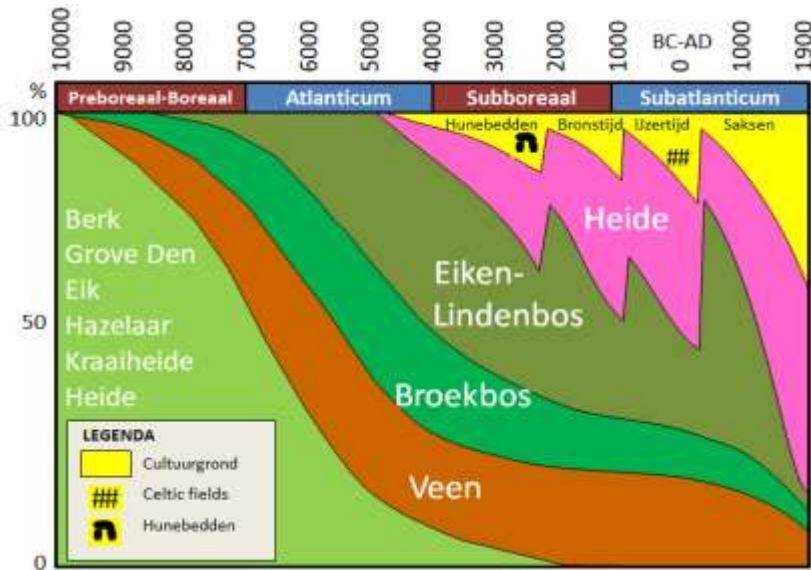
10000 9000 8000 7000 6000 5000 4000 3000 2000 1000 BC-AD 0 1000 1900

%

Preboreaal-Boreaal | Atlanticum | Subboreaal | Subatlanticum

100

50

0

Hunebedden | Bronstijd | IJzertijd | Saksen

Heide

Eiken-Lindenbos

Berk
Grove Den
Eik
Hazelaar
Kraaiheide
Heide

Broekbos

Veen

LEGENDA
Cultuurgrond
Celtic fields
Hunebedden